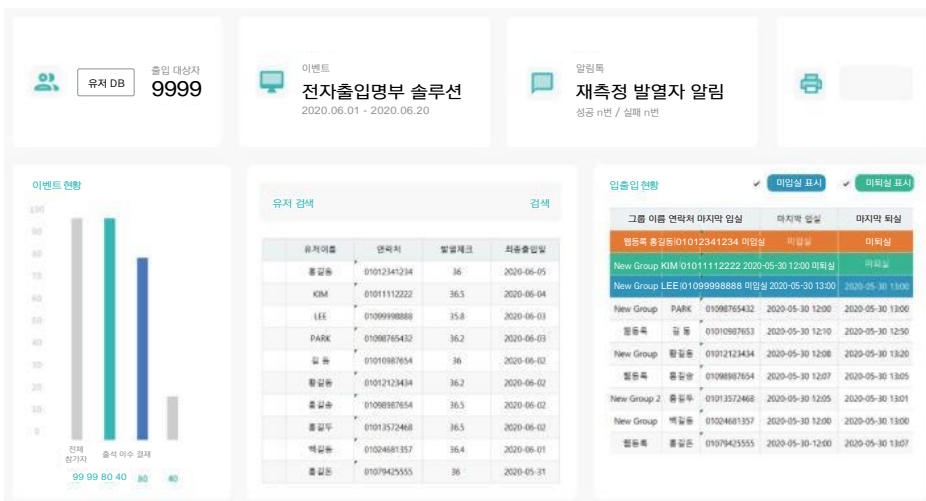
유저 DB

출입 대상자
9999

이벤트
전자출입명부 솔루션
2020.06.01 - 2020.06.20

알림톡
재측정 발열자 알림
성공 n번 / 실패 n번

이벤트 현황

100
90
80
70
60
50
40
30
20
10
0

전체 참가자
출석 이수
결제

99 99 80 40 80 40

유저 검색
검색

| 유저이름 | 연락처 | 발열체크 | 최종출입일 |
|---|---|---|---|
| 홍길동 | 01012341234 | 36 | 2020-06-05 |
| KIM | 01011112222 | 36.5 | 2020-06-04 |
| LEE | 01099998888 | 35.8 | 2020-06-03 |
| PARK | 01098765432 | 36.2 | 2020-06-03 |
| 김 동 | 01010987654 | 36 | 2020-06-02 |
| 황길동 | 01012123434 | 36.2 | 2020-06-02 |
| 홍길송 | 01098987654 | 36.5 | 2020-06-02 |
| 홍길두 | 01013572468 | 36.5 | 2020-06-02 |
| 백길동 | 01024681357 | 36.4 | 2020-06-01 |
| 홍길돈 | 01079425555 | 36 | 2020-05-31 |

입출입 현황

미입실 표시
미퇴실 표시

| 그룹 이름 연락처 마지막 입실 | | | 마지막 입실 | 마지막 퇴실 |
|---|---|---|---|---|
| 웹등록 홍길동 01012341234 미입실 | | | 미입실 | 미퇴실 |
| New Group KIM 01011112222 2020-05-30 12:00 미퇴실 | | | | 미입실 |
| New Group LEE 01099998888 미입실 2020-05-30 13:00 | | | | 2020-05-30 13:00 |
| New Group | PARK | 01098765432 | 2020-05-30 12:00 | 2020-05-30 13:00 |
| 웹등록 | 김 동 | 01010987653 | 2020-05-30 12:10 | 2020-05-30 12:50 |
| New Group | 황길동 | 01012123434 | 2020-05-30 12:08 | 2020-05-30 13:20 |
| 웹등록 | 홍길송 | 01098987654 | 2020-05-30 12:07 | 2020-05-30 13:05 |
| New Group 2 | 홍길두 | 01013572468 | 2020-05-30 12:05 | 2020-05-30 13:01 |
| New Group | 백길동 | 01024681357 | 2020-05-30 12:00 | 2020-05-30 13:00 |
| 웹등록 | 홍길돈 | 01079425555 | 2020-05-30 12:00 | 2020-05-30 13:07 |